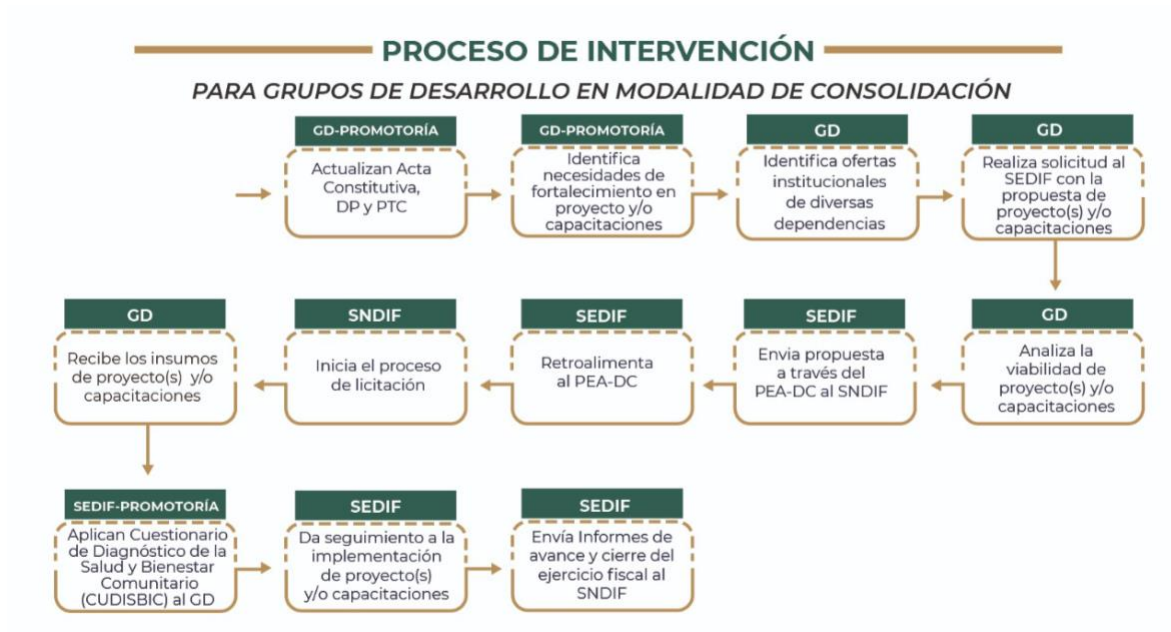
PROCESO DE INTERVENCIÓN

PARA GRUPOS DE DESARROLLO EN MODALIDAD DE CONSOLIDACIÓN

GD-PROMOTORÍA
Actualizan Acta Constitutiva, DP y PTC

GD-PROMOTORÍA
Identifica necesidades de fortalecimiento en proyecto y/o capacitaciones

GD
Identifica ofertas institucionales de diversas dependencias

GD
Realiza solicitud al SEDIF con la propuesta de proyecto(s) y/o capacitaciones

GD
Analiza la viabilidad de proyecto(s) y/o capacitaciones

SEDIF
Envia propuesta a través del PEA-DC al SNDIF

SEDIF
Retroalimenta al PEA-DC

SNDIF
Inicia el proceso de licitación

GD
Recibe los insumos de proyecto(s) y/o capacitaciones

SEDIF-PROMOTORÍA
Aplican Cuestionario de Diagnóstico de la Salud y Bienestar Comunitario (CUDISBIC) al GD

SEDIF
Da seguimiento a la implementación de proyecto(s) y/o capacitaciones

SEDIF
Envía Informes de avance y cierre del ejercicio fiscal al SNDIF